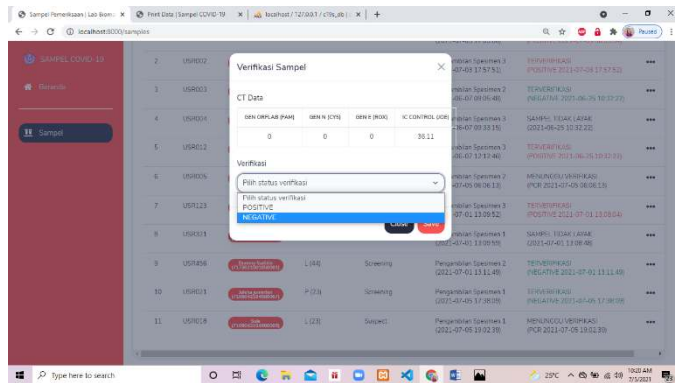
Sampel Pemeriksaan | Lab Biomo ×   Print Data | Sampel COVID-19 ×   localhost / 127.0.0.1 / c19s_db | ×   +

localhost:8000/samples

Paused

SAMPEL COVID-19

Beranda

Sampel

| 2 | USR002 | | | Pengambilan Spesimen 3 (2021-07-03 17:57:51) | TERVERIFIKASI (POSITIVE 2021-07-04 17:57:52) |
| 1 | USR003 | | | Pengambilan Spesimen 2 (2021-06-07 09:06:48) | TERVERIFIKASI (NEGATIVE 2021-06-25 10:32:22) |
| 4 | USR004 | | | Pengambilan Spesimen 3 (2021-06-07 09:18:16) | SAMPEL TIDAK LAYAK (2021-06-25 10:32:22) |
| 5 | USR012 | | | Pengambilan Spesimen 3 (2021-06-07 12:12:46) | TERVERIFIKASI (POSITIVE 2021-06-25 10:32:33) |
| 6 | USR005 | | | Pengambilan Spesimen 3 (2021-07-03 08:06:13) | MENUNGGU VERIFIKASI (PCR 2021-07-05 08:06:13) |
| 7 | USR123 | | | Pengambilan Spesimen 3 (2021-07-01 13:09:52) | TERVERIFIKASI (POSITIVE 2021-07-01 13:08:04) |
| 8 | USR001 | | | Pengambilan Spesimen 2 (2021-07-01 13:08:59) | SAMPEL TIDAK LAYAK (2021-07-01 13:08:49) |
| 9 | USR456 | | L (44) | Screening | Pengambilan Spesimen 2 (2021-07-01 13:11:49) | TERVERIFIKASI (NEGATIVE 2021-07-01 13:11:49) |
| 10 | USR013 | | P (33) | Screening | Pengambilan Spesimen 3 (2021-07-05 17:38:09) | TERVERIFIKASI (NEGATIVE 2021-07-05 17:38:09) |
| 11 | USR018 | | L (23) | Suspect | Pengambilan Spesimen 3 (2021-07-05 19:02:39) | MENUNGGU VERIFIKASI (PCR 2021-07-05 19:02:39) |

Verifikasi Sampel ×

CT Data

| GEN ORFLAB (FAM) | GEN N (CY5) | GEN E (ROX) | IC CONTROL (JOE) |
|---|---|---|---|
| 0 | 0 | 0 | 38.11 |

Verifikasi

Pilih status verifikasi

Pilih status verifikasi
POSITIVE
NEGATIVE

Close   Save

Type here to search

29°C   10:20 AM 7/5/2021